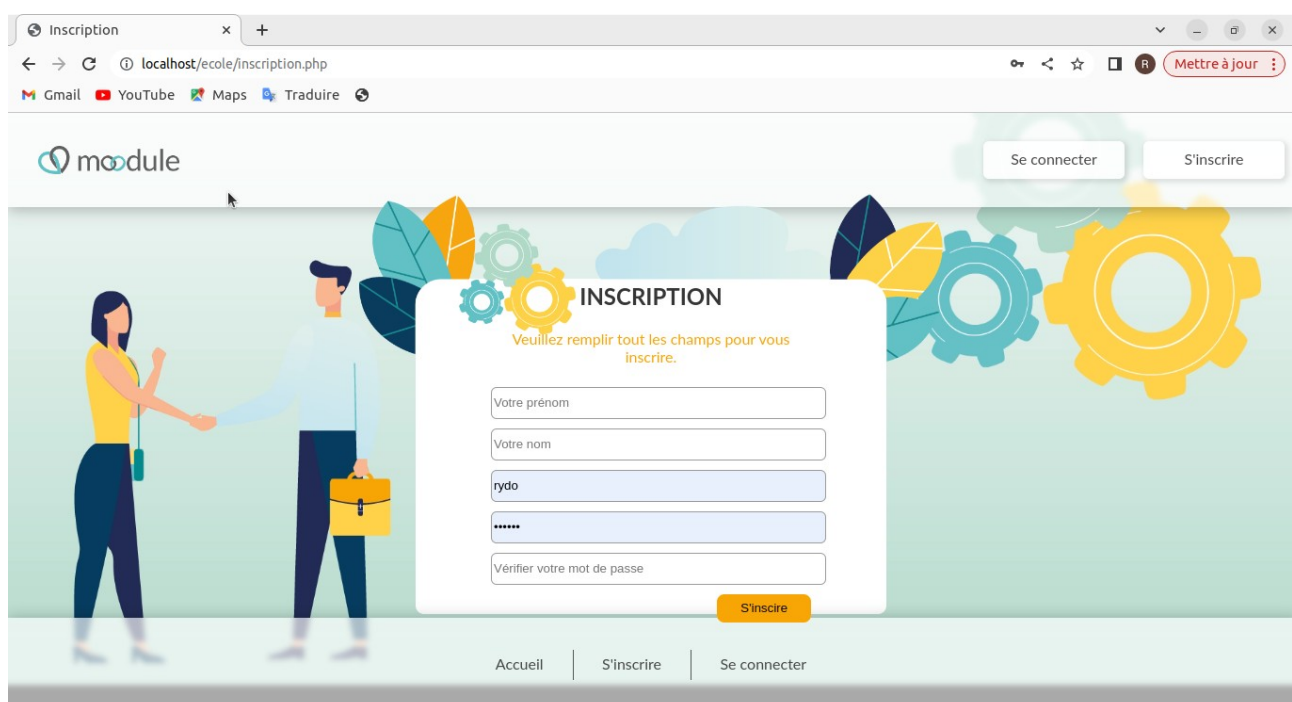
Inscription

localhost/ecole/inscription.php

Mettre à jour

Gmail YouTube Maps Traduire

moodule

Se connecter

S'inscrire

INSCRIPTION

Veuillez remplir tout les champs pour vous inscrire.

Votre prénom

Votre nom

rydo

••••••

Vérifier votre mot de passe

S'inscire

Accueil | S'inscrire | Se connecter